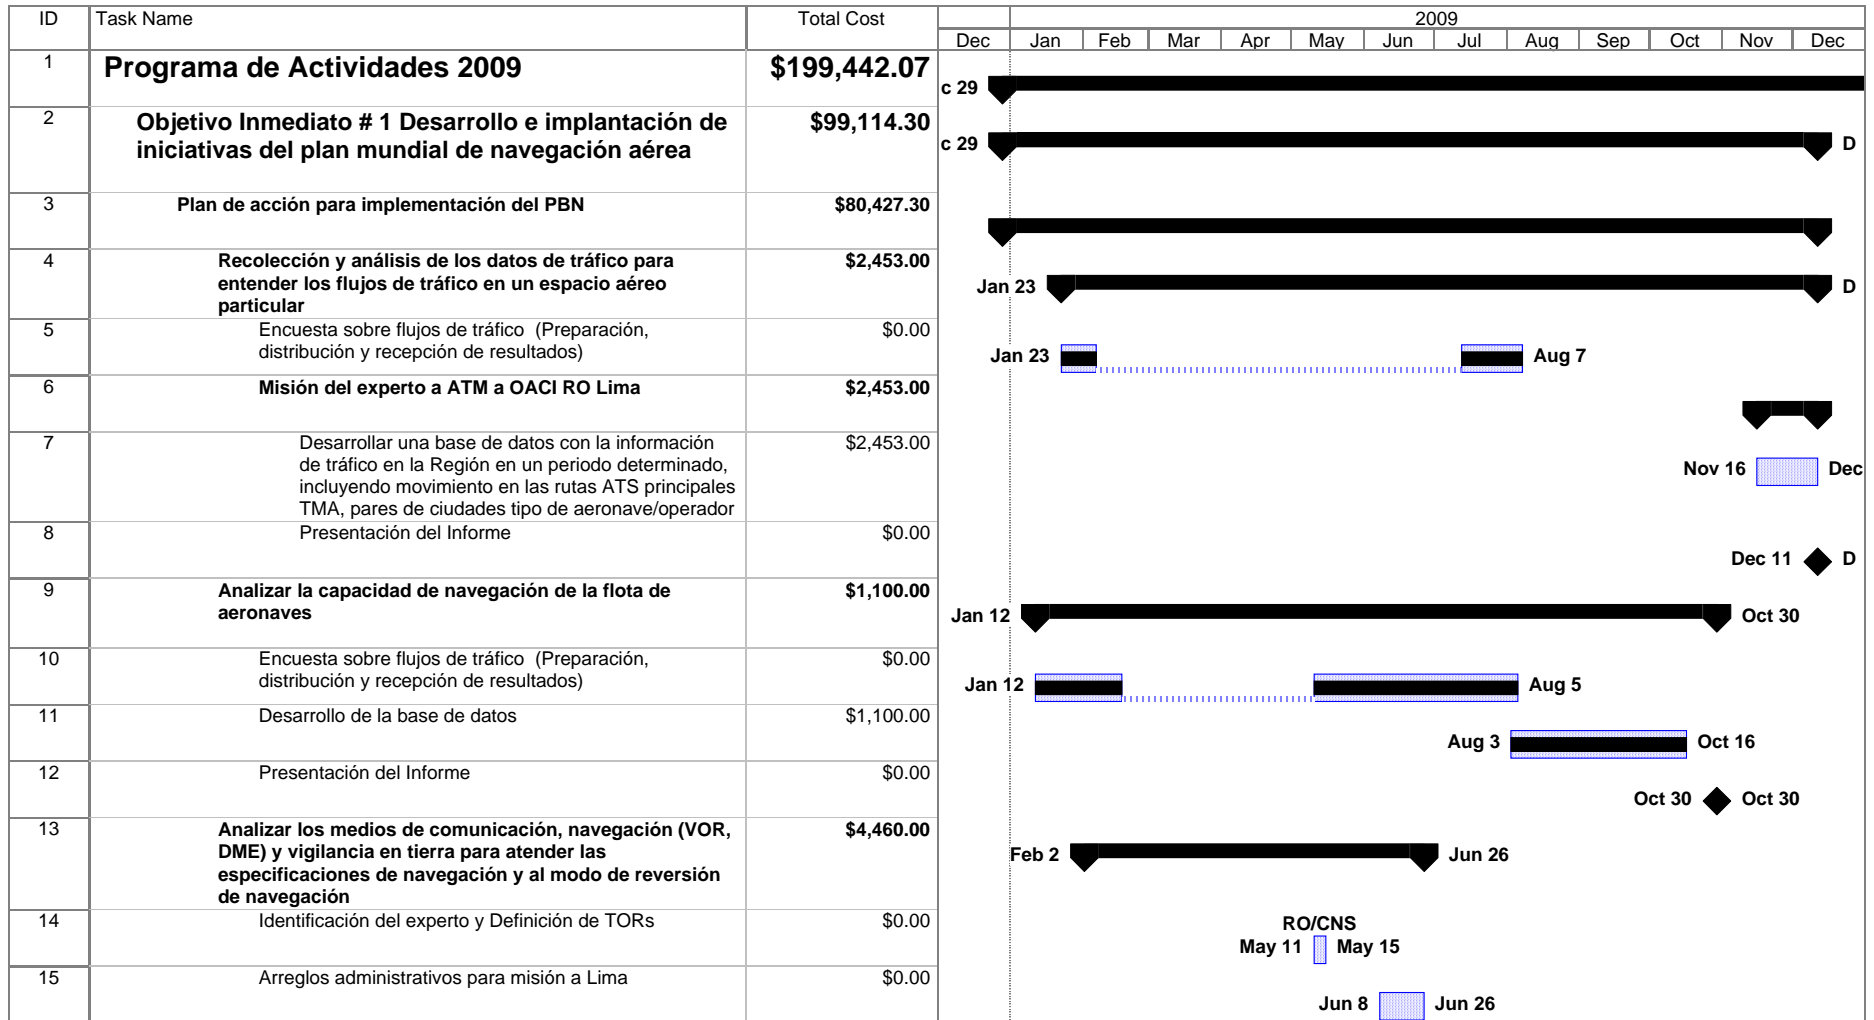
| ID | Task Name | Total Cost |
|---|---|---|
| 1 | Programa de Actividades 2009 | $199,442.07 |
| 2 | Objetivo Inmediato # 1 Desarrollo e implantación de iniciativas del plan mundial de navegación aérea | $99,114.30 |
| 3 | Plan de acción para implementación del PBN | $80,427.30 |
| 4 | Recolección y análisis de los datos de tráfico para entender los flujos de tráfico en un espacio aéreo particular | $2,453.00 |
| 5 | Encuesta sobre flujos de tráfico (Preparación, distribución y recepción de resultados) | $0.00 |
| 6 | Misión del experto a ATM a OACI RO Lima | $2,453.00 |
| 7 | Desarrollar una base de datos con la información de tráfico en la Región en un periodo determinado, incluyendo movimiento en las rutas ATS principales TMA, pares de ciudades tipo de aeronave/operador | $2,453.00 |
| 8 | Presentación del Informe | $0.00 |
| 9 | Analizar la capacidad de navegación de la flota de aeronaves | $1,100.00 |
| 10 | Encuesta sobre flujos de tráfico (Preparación, distribución y recepción de resultados) | $0.00 |
| 11 | Desarrollo de la base de datos | $1,100.00 |
| 12 | Presentación del Informe | $0.00 |
| 13 | Analizar los medios de comunicación, navegación (VOR, DME) y vigilancia en tierra para atender las especificaciones de navegación y al modo de reversión de navegación | $4,460.00 |
| 14 | Identificación del experto y Definición de TORs | $0.00 |
| 15 | Arreglos administrativos para misión a Lima | $0.00 |

2009
Dec Jan Feb Mar Apr May Jun Jul Aug Sep Oct Nov Dec

c 29
c 29 D
Jan 23 D
Jan 23 Aug 7
Nov 16 Dec
Dec 11 D
Jan 12 Oct 30
Jan 12 Aug 5
Aug 3 Oct 16
Oct 30 Oct 30
Feb 2 Jun 26
RO/CNS
May 11 May 15
Jun 8 Jun 26